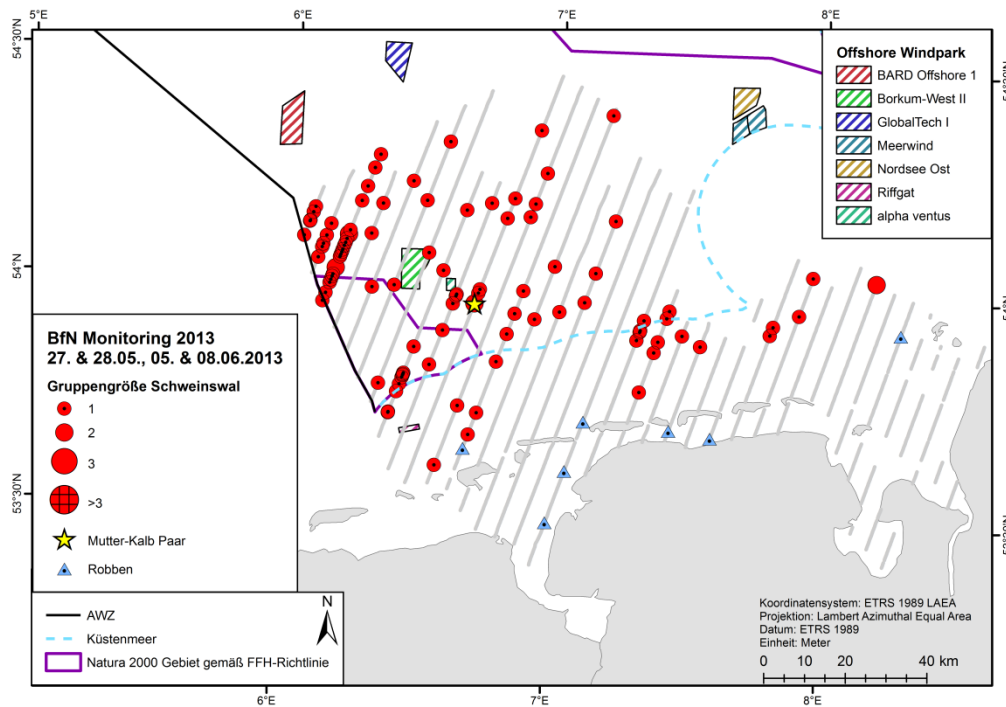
5°E
6°E
7°E
8°E
54°30'N
54°N
53°30'N

Offshore Windpark
BARD Offshore 1
Borkum-West II
GlobalTech I
Meerwind
Nordsee Ost
Riffgat
alpha ventus

BfN Monitoring 2013
27. & 28.05., 05. & 08.06.2013

Gruppengröße Schweinswal
1
2
3
>3
Mutter-Kalb Paar
Robben

AWZ
Küstenmeer
Natura 2000 Gebiet gemäß FFH-Richtlinie

N

Koordinatensystem: ETRS 1989 LAEA
Projektion: Lambert Azimuthal Equal Area
Datum: ETRS 1989
Einheit: Meter
0 10 20 40 km

6°E
7°E
8°E